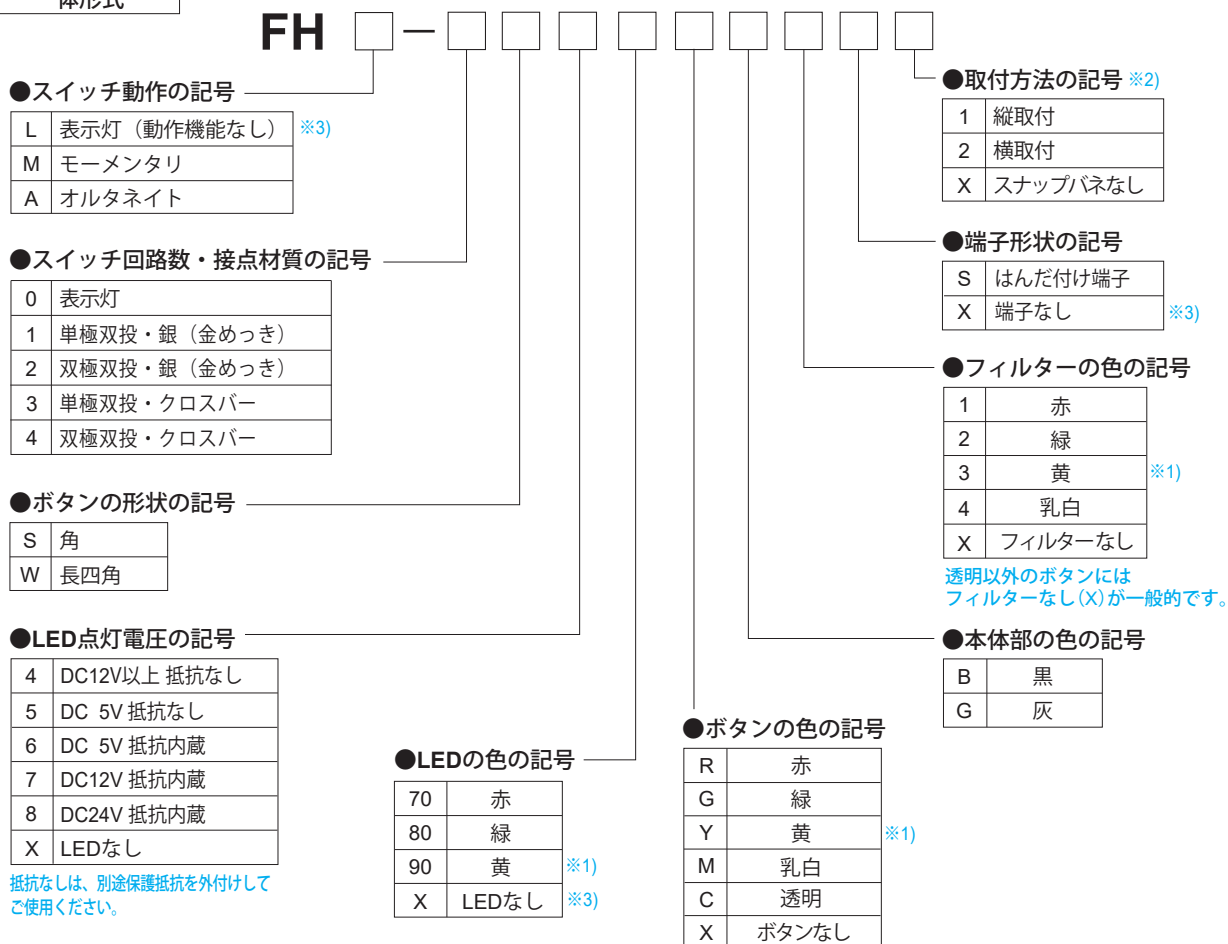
体形式

FH □ー□□□□□□□□□

●スイッチ動作の記号

| L | 表示灯（動作機能なし） |
|---|---|
| M | モーメンタリ |
| A | オルタネイト |

※3)

●スイッチ回路数・接点材質の記号

| 0 | 表示灯 |
|---|---|
| 1 | 単極双投・銀（金めっき） |
| 2 | 双極双投・銀（金めっき） |
| 3 | 単極双投・クロスバー |
| 4 | 双極双投・クロスバー |

●ボタンの形状の記号

| S | 角 |
|---|---|
| W | 長四角 |

●LED点灯電圧の記号

| 4 | DC12V以上 抵抗なし |
|---|---|
| 5 | DC 5V 抵抗なし |
| 6 | DC 5V 抵抗内蔵 |
| 7 | DC12V 抵抗内蔵 |
| 8 | DC24V 抵抗内蔵 |
| X | LEDなし |

抵抗なしは、別途保護抵抗を外付けしてご使用ください。

●LEDの色の記号

| 70 | 赤 |
|---|---|
| 80 | 緑 |
| 90 | 黄 ※1) |
| X | LEDなし ※3) |

●ボタンの色の記号

| R | 赤 |
|---|---|
| G | 緑 |
| Y | 黄 ※1) |
| M | 乳白 |
| C | 透明 |
| X | ボタンなし |

●取付方法の記号 ※2)

| 1 | 縦取付 |
|---|---|
| 2 | 横取付 |
| X | スナップバネなし |

●端子形状の記号

| S | はんだ付け端子 |
|---|---|
| X | 端子なし ※3) |

●フィルターの色の記号

| 1 | 赤 |
|---|---|
| 2 | 緑 |
| 3 | 黄 ※1) |
| 4 | 乳白 |
| X | フィルターなし |

透明以外のボタンには
フィルターなし（X）が一般的です。

●本体部の色の記号

| B | 黒 |
|---|---|
| G | 灰 |